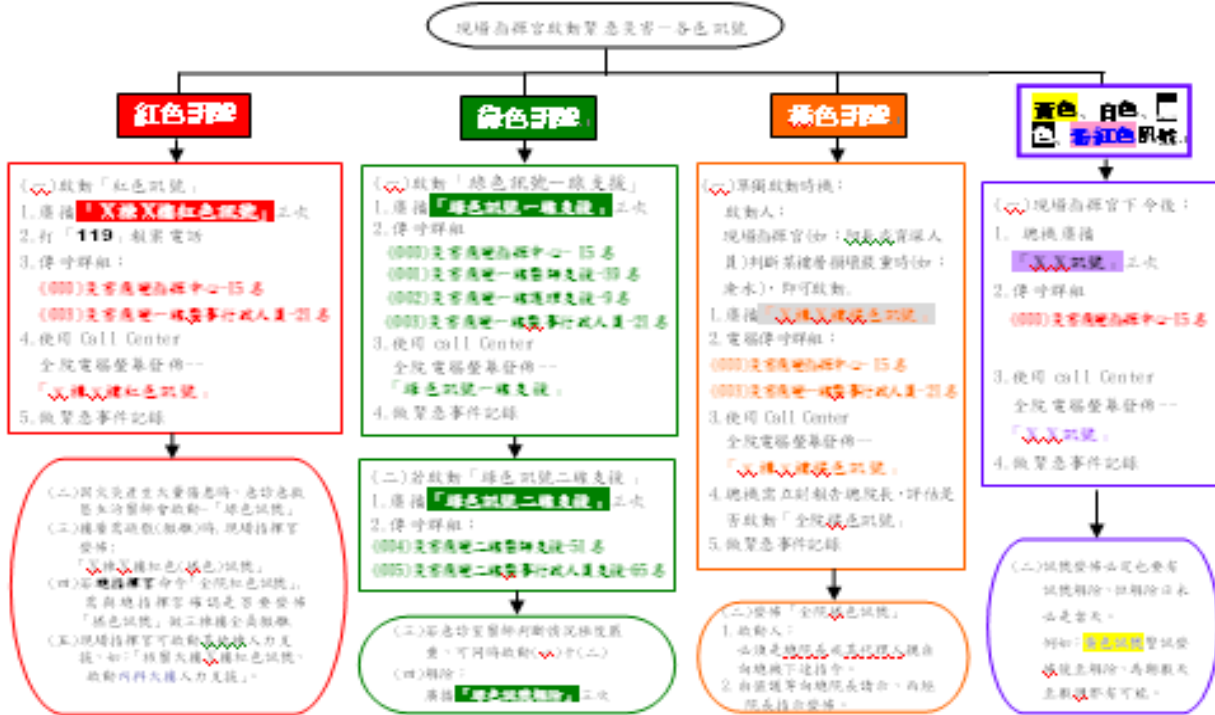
現場指揮官啟動緊急災害－各色訊號

紅色訊號

綠色訊號

橘色訊號

黃色、白色、黑色、粉紅色訊號

(一)啟動「紅色訊號」
1.廣播「X棟X樓紅色訊號」三次
2.打「119」報案電話
3.傳呼群組：
(000)災害應變指揮中心-15名
(001)災害應變一線醫療行政人員-21名
4.使用 Call Center
全院電腦螢幕發佈--
「X棟X樓紅色訊號」
5.做緊急事件記錄

(一)啟動「綠色訊號一線支援」
1.廣播「綠色訊號一線支援」三次
2.傳呼群組
(000)災害應變指揮中心-15名
(001)災害應變一線醫療支援-30名
(002)災害應變一線護理支援-9名
(003)災害應變一線醫事行政人員-21名
3.使用 call Center
全院電腦螢幕發佈--
「綠色訊號一線支援」
4.做緊急事件記錄

(一)單獨啟動時機：
啟動人：
現場指揮官(如：院長或管理人員)判斷某樓層損壞嚴重時(如：淹水)，即可啟動。
1.廣播「X棟X樓橘色訊號」
2.電腦傳呼群組：
(000)災害應變指揮中心-15名
(001)災害應變一線醫事行政人員-21名
3.使用 Call Center
全院電腦螢幕發佈--
「X棟X樓橘色訊號」
4.總機需立刻報告總院長，評估是否啟動「全院橘色訊號」
5.做緊急事件記錄

(一)現場指揮官下令後：
1. 總機廣播
「X X訊號」三次
2.傳呼群組
(000)災害應變指揮中心-15名
3.使用 call Center
全院電腦螢幕發佈--
「X X訊號」
4.做緊急事件記錄

(二)因火災產生大量傷患時，急診急救區主治醫師會啟動-「綠色訊號」
(三)擴審需撤離(擴散)時，現場指揮官發佈：
「X棟X樓紅色(橘色)訊號」
(四)若總指揮官命令「全院紅色訊號」需與總指揮官確認是否要發佈「橘色訊號」做三棟樓全面撤離
(五)現場指揮官可啟動緊急撤人力支援，如：「請醫大樓X樓紅色訊號，啟動門診大樓人力支援」。

(二)若啟動「綠色訊號二線支援」
1.廣播「綠色訊號二線支援」三次
2.傳呼群組
(004)災害應變二線醫師支援-51名
(005)災害應變二線醫事行政人員支援-65名

(二)若急診室醫師判斷情況極度嚴重，可同時啟動(一)+(二)
(四)解除：
廣播「綠色訊號解除」三次

(二)發佈「全院橘色訊號」
1.啟動人：
由該名總院長或其代理人親自向總機下達指令
2.由值班等向總院長請示，再經院長指示發佈。

(二)訊號發佈由北色要有訊號解除，但解除由本由是否大。
例如：黃色訊號暫狀發佈說系解除，為期較大主兼選那有可能。